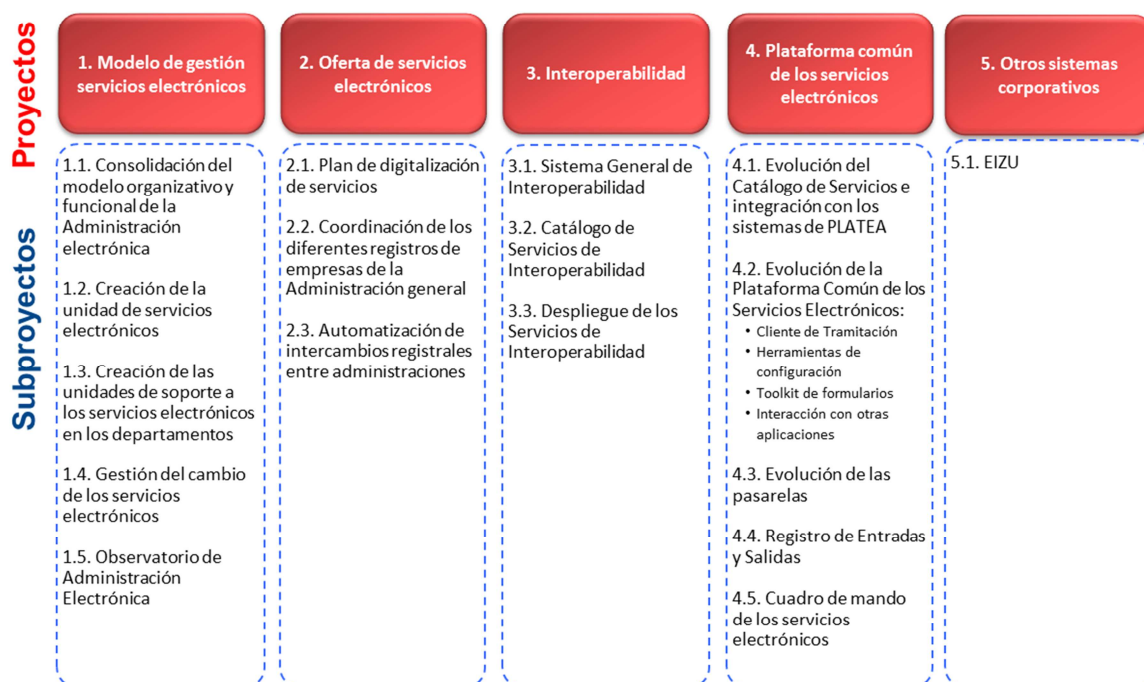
Proyectos

Subproyectos

1. Modelo de gestión servicios electrónicos

1.1. Consolidación del modelo organizativo y funcional de la Administración electrónica

1.2. Creación de la unidad de servicios electrónicos

1.3. Creación de las unidades de soporte a los servicios electrónicos en los departamentos

1.4. Gestión del cambio de los servicios electrónicos

1.5. Observatorio de Administración Electrónica

2. Oferta de servicios electrónicos

2.1. Plan de digitalización de servicios

2.2. Coordinación de los diferentes registros de empresas de la Administración general

2.3. Automatización de intercambios registrales entre administraciones

3. Interoperabilidad

3.1. Sistema General de Interoperabilidad

3.2. Catálogo de Servicios de Interoperabilidad

3.3. Despliegue de los Servicios de Interoperabilidad

4. Plataforma común de los servicios electrónicos

4.1. Evolución del Catálogo de Servicios e integración con los sistemas de PLATEA

4.2. Evolución de la Plataforma Común de los Servicios Electrónicos:
• Cliente de Tramitación
• Herramientas de configuración
• Toolkit de formularios
• Interacción con otras aplicaciones

4.3. Evolución de las pasarelas

4.4. Registro de Entradas y Salidas

4.5. Cuadro de mando de los servicios electrónicos

5. Otros sistemas corporativos

5.1. EIZU